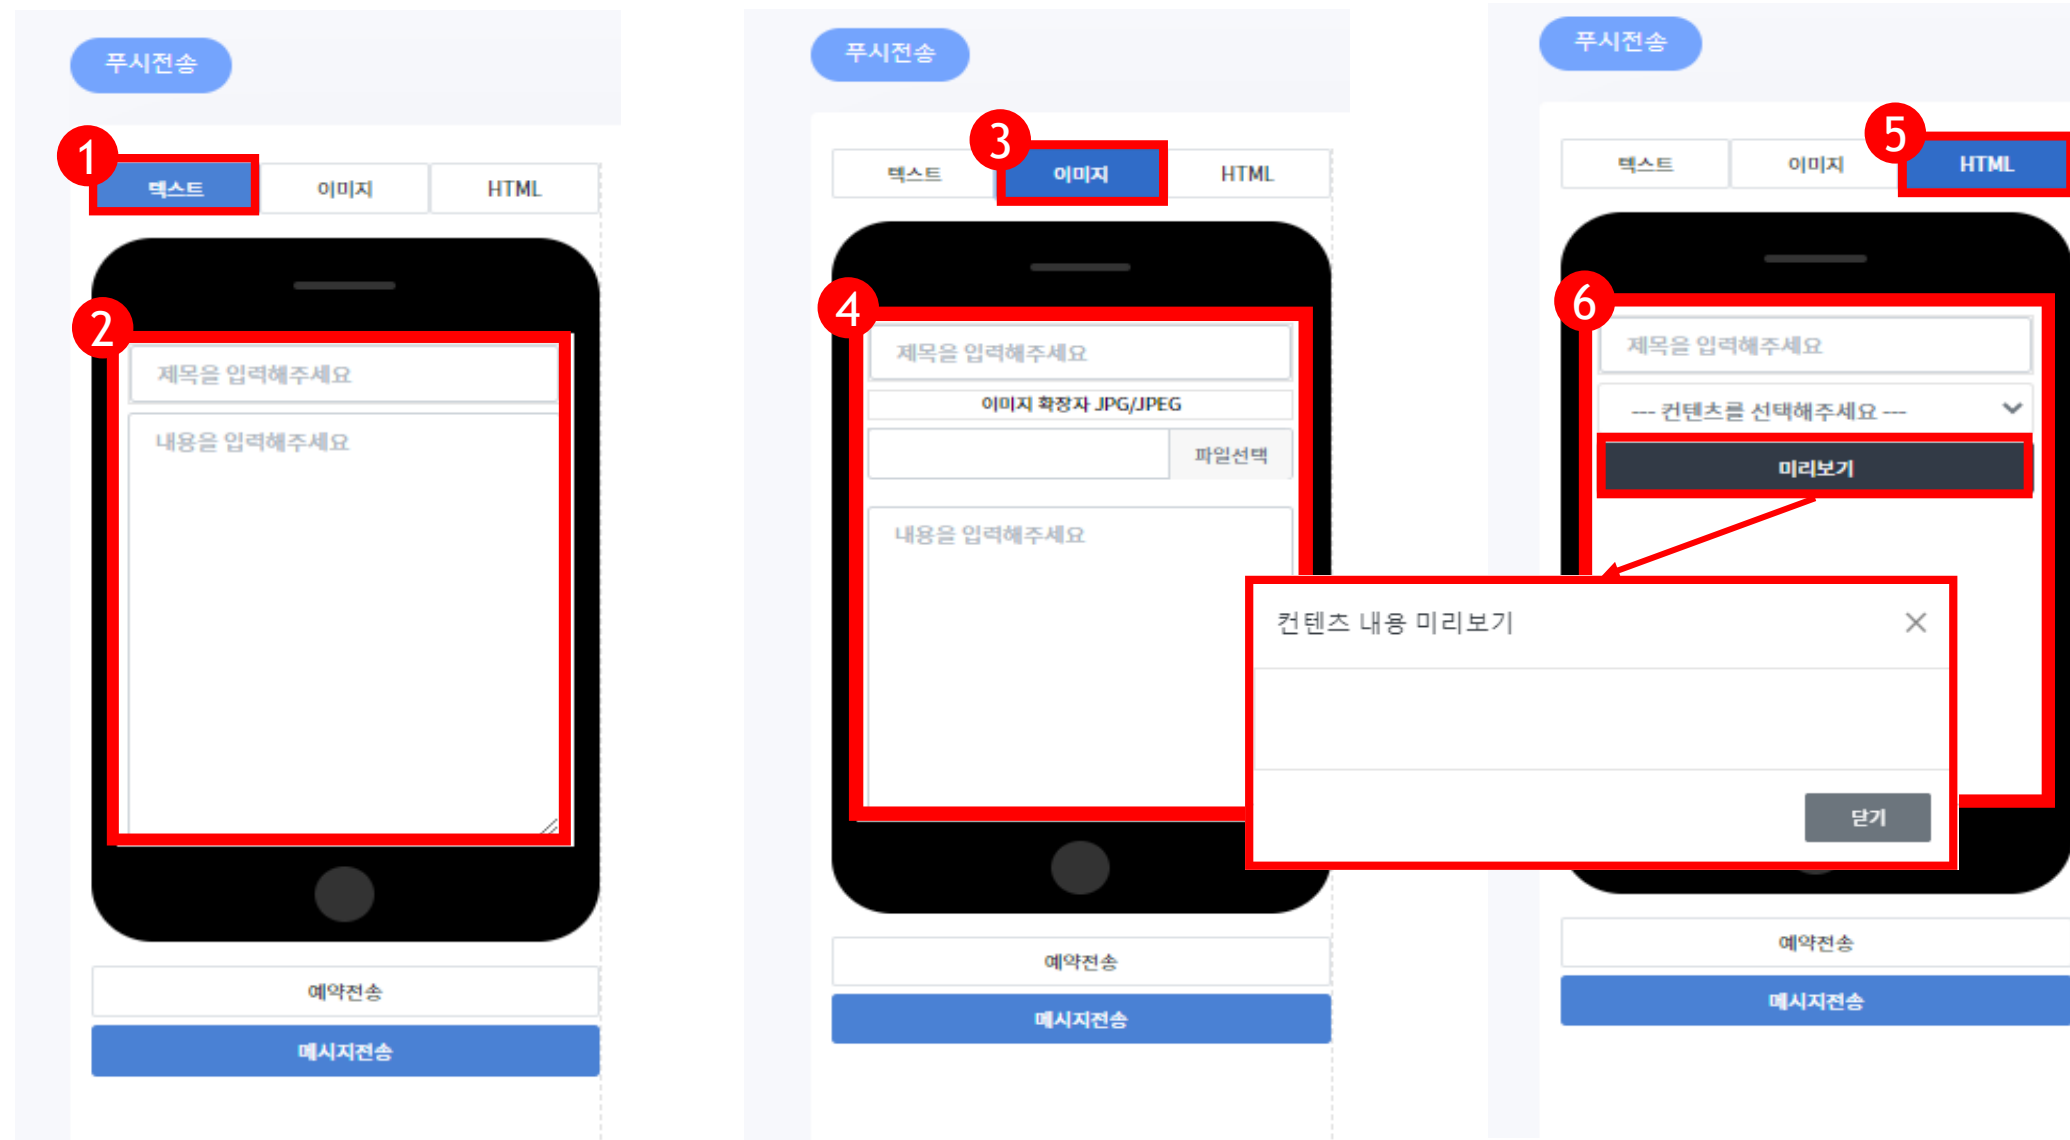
푸시전송

1
텍스트 | 이미지 | HTML

2
제목을 입력해주세요
내용을 입력해주세요

예약전송
메시지전송

푸시전송

텍스트 | 3 이미지 | HTML

4
제목을 입력해주세요
이미지 확장자 JPG/JPEG
파일선택
내용을 입력해주세요

예약전송
메시지전송

푸시전송

텍스트 | 이미지 | 5 HTML

6
제목을 입력해주세요
--- 컨텐츠를 선택해주세요 ---
미리보기

컨텐츠 내용 미리보기
닫기

예약전송
메시지전송